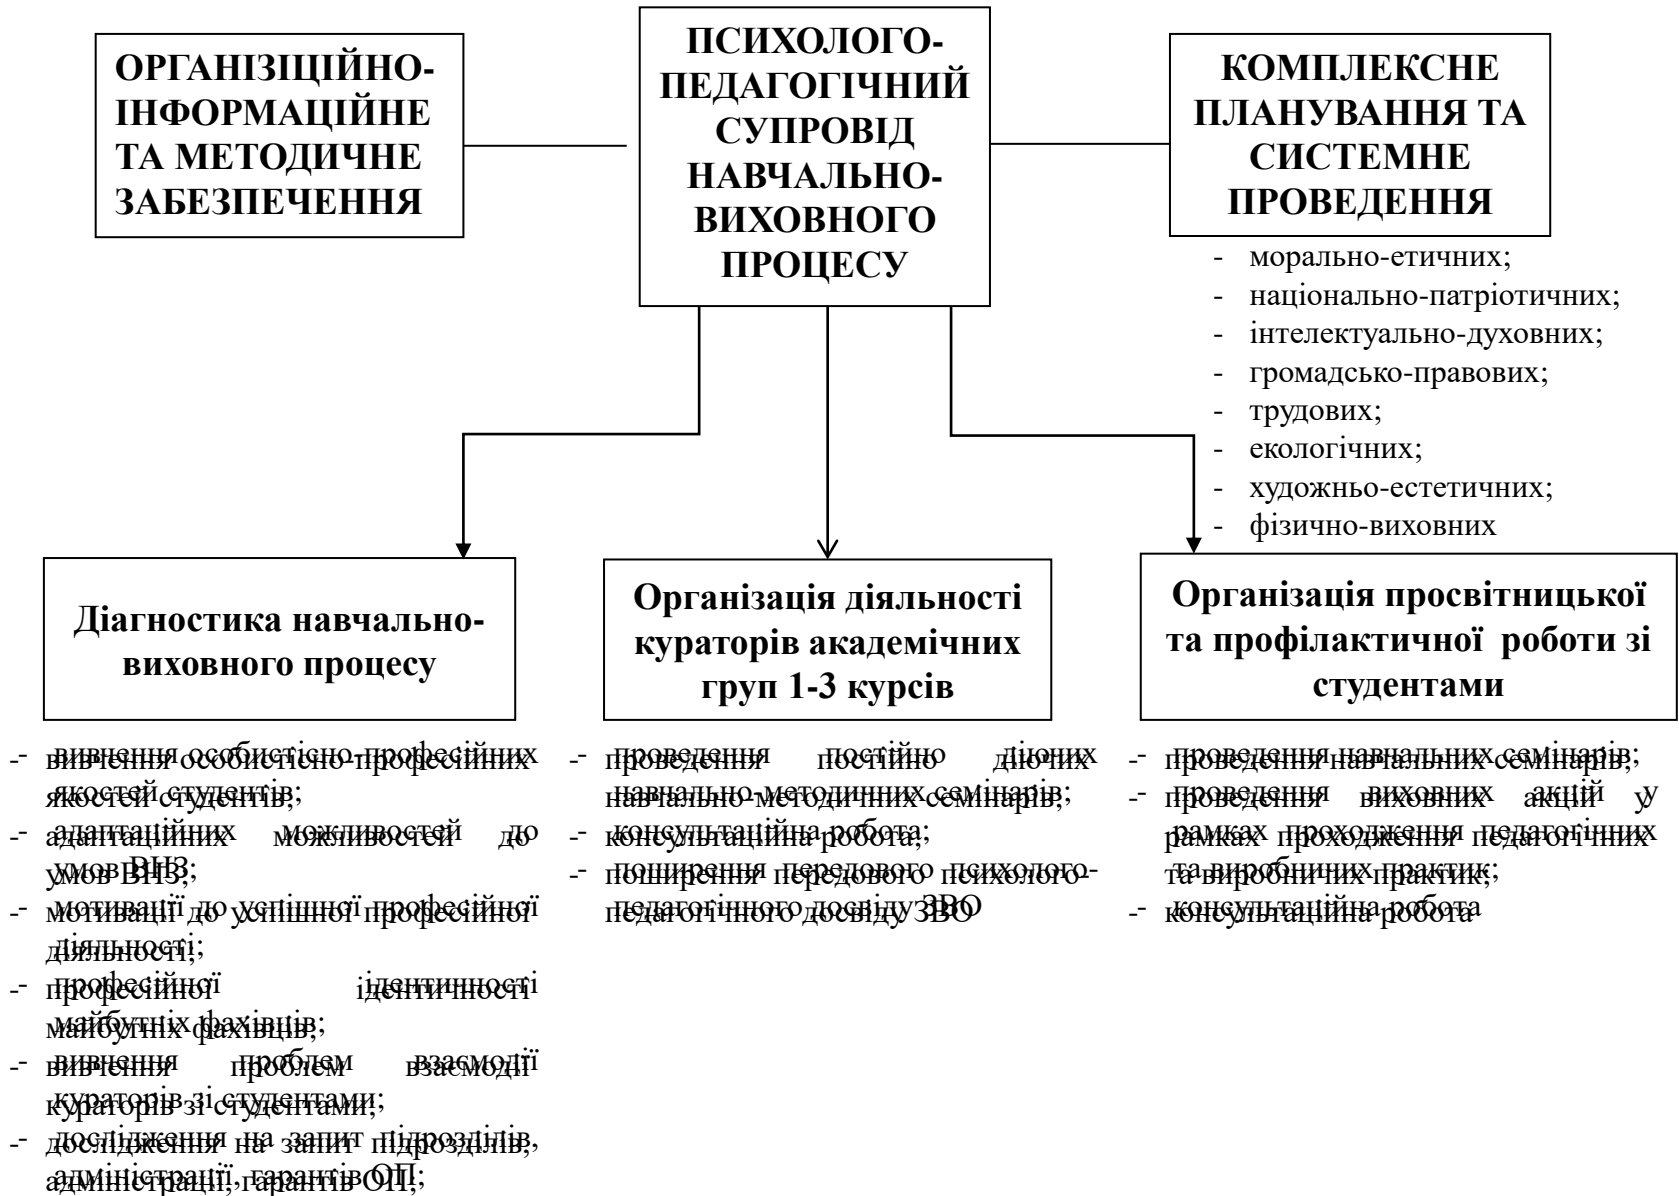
ОРГАНІЗІЦІЙНО-ІНФОРМАЦІЙНЕ ТА МЕТОДИЧНЕ ЗАБЕЗПЕЧЕННЯ

ПСИХОЛОГО-ПЕДАГОГІЧНИЙ СУПРОВІД НАВЧАЛЬНО-ВИХОВНОГО ПРОЦЕСУ

КОМПЛЕКСНЕ ПЛАНУВАННЯ ТА СИСТЕМНЕ ПРОВЕДЕННЯ

- морально-етичних;
- національно-патріотичних;
- інтелектуально-духовних;
- громадсько-правових;
- трудових;
- екологічних;
- художньо-естетичних;
- фізично-виховних

Діагностика навчально-виховного процесу

- вивчення особистісно-професійних якостей студентів;
- адаптаційних можливостей до умов ВНЗ;
- мотивації до успішної професійної діяльності;
- професійної ідентичності майбутніх фахівців;
- вивчення проблем взаємодії кураторів зі студентами;
- дослідження на запит підрозділів, адміністрації, гарантів ОП;

Організація діяльності кураторів академічних груп 1-3 курсів

- проведення постійно діючих навчально-методичних семінарів;
- консультаційна робота;
- поширення передового психолого-педагогічного досвіду ЗВО

Організація просвітницької та профілактичної роботи зі студентами

- проведення навчальних семінарів;
- проведення виховних акцій у рамках проходження педагогічних та виробничих практик;
- консультаційна робота